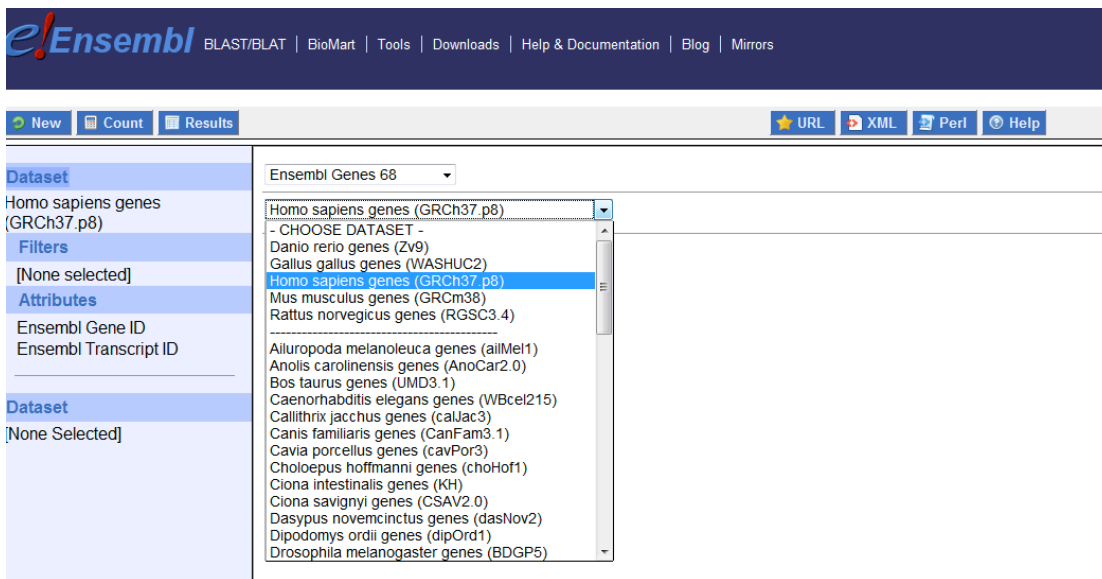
e!Ensembl BLAST/BLAT | BioMart | Tools | Downloads | Help & Documentation | Blog | Mirrors

New Count Results

URL XML Perl Help

Dataset
Homo sapiens genes (GRCh37.p8)
Filters
[None selected]
Attributes
Ensembl Gene ID
Ensembl Transcript ID

Dataset
[None Selected]

Ensembl Genes 68

Homo sapiens genes (GRCh37.p8)

- CHOOSE DATASET -
Danio rerio genes (Zv9)
Gallus gallus genes (WASHUC2)
Homo sapiens genes (GRCh37.p8)
Mus musculus genes (GRCm38)
Rattus norvegicus genes (RGSC3.4)
-------------------------------------------
Ailuropoda melanoleuca genes (ailMel1)
Anolis carolinensis genes (AnoCar2.0)
Bos taurus genes (UMD3.1)
Caenorhabditis elegans genes (WBcel215)
Callithrix jacchus genes (calJac3)
Canis familiaris genes (CanFam3.1)
Cavia porcellus genes (cavPor3)
Choloepus hoffmanni genes (choHof1)
Ciona intestinalis genes (KH)
Ciona savignyi genes (CSAV2.0)
Dasypus novemcinctus genes (dasNov2)
Dipodomys ordii genes (dipOrd1)
Drosophila melanogaster genes (BDGP5)